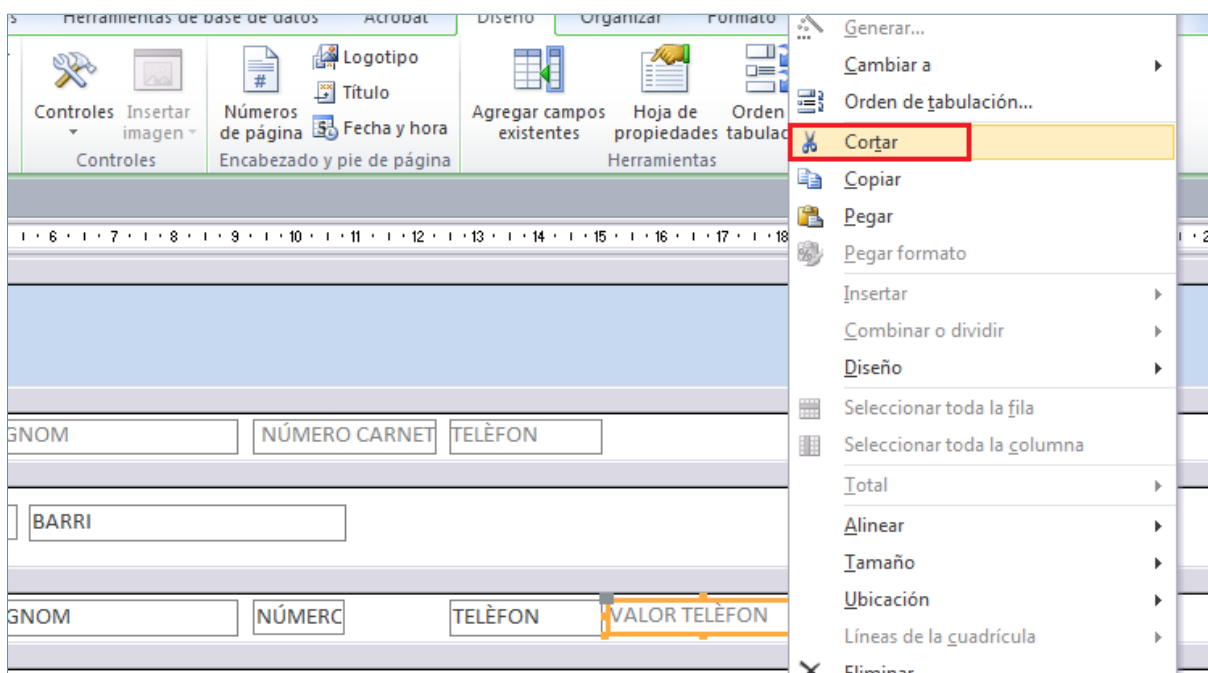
s Herramientas de base de datos Acrobat Diseño Organizar Formato

Controles Insertar imagen
Controles

Números de página
Logotipo
Título
Fecha y hora
Encabezado y pie de página

Agregar campos existentes
Hoja de propiedades
Orden tabulac
Herramientas

6 · 7 · 8 · 9 · 10 · 11 · 12 · 13 · 14 · 15 · 16 · 17 · 18

GNOM
NÚMERO CARNET
TELÈFON

BARRI

GNOM
NÚMERC
TELÈFON
VALOR TELÈFON

Generar...
Cambiar a
Orden de tabulación...
Cortar
Copiar
Pegar
Pegar formato
Insertar
Combinar o dividir
Diseño
Seleccionar toda la fila
Seleccionar toda la columna
Total
Alinear
Tamaño
Ubicación
Líneas de la cuadrícula
Eliminar